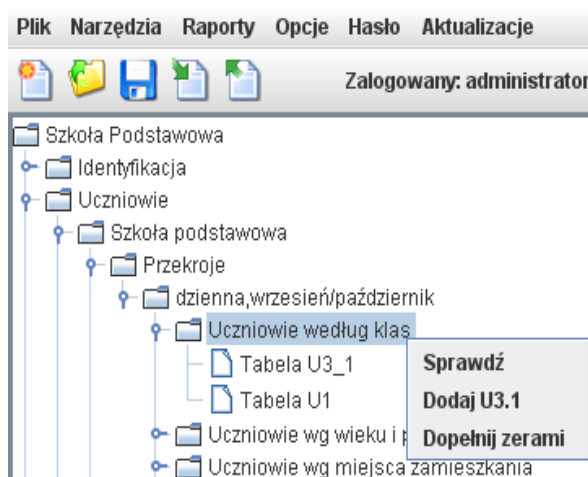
Plik Narzędzia Raporty Opcje Hasło Aktualizacje

Zalogowany: administrator

Szkoła Podstawowa
Identyfikacja
Uczniowie
Szkoła podstawowa
Przekroje
dzienna,wrzesień/październik
Uczniowie według klas
Tabela U3_1
Tabela U1
Uczniowie wg wieku i p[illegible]
Uczniowie wg miejsca zamieszkania

Sprawdź
Dodaj U3.1
Dopełnij zerami